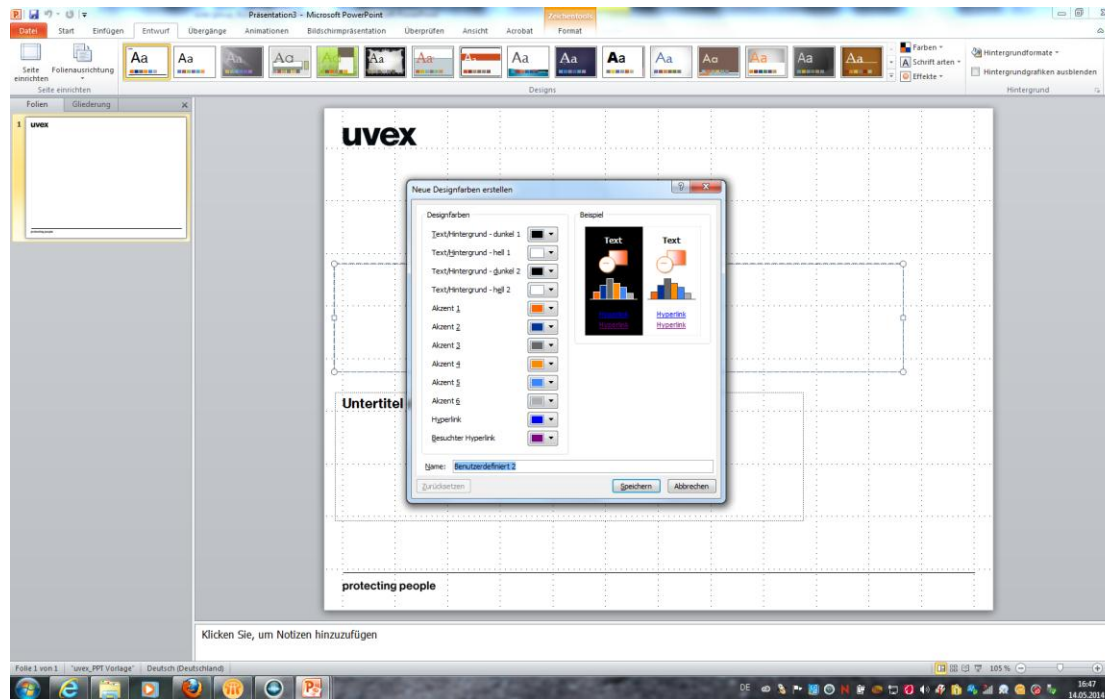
Präsentation3 - Microsoft PowerPoint

Zeichentools

Datei Start Einfügen Entwurf Übergänge Animationen Bildschirmpräsentation Überprüfen Ansicht Acrobat Format

Seite einrichten Folienausrichtung

Seite einrichten

Aa Aa Aa Aa Aa Aa Aa Aa Aa Aa Aa Aa Aa Aa

Designs

Farben Schriftarten Effekte

Hintergrundformate

Hintergrundgrafiken ausblenden

Hintergrund

Folien Gliederung

1 uvex

uvex

Neue Designfarben erstellen

Designfarben

Text/Hintergrund - dunkel 1

Text/Hintergrund - hell 1

Text/Hintergrund - dunkel 2

Text/Hintergrund - hell 2

Akzent 1

Akzent 2

Akzent 3

Akzent 4

Akzent 5

Akzent 6

Hyperlink

Besuchter Hyperlink

Beispiel

Text

Text

Hyperlink

Hyperlink

Hyperlink

Hyperlink

Name: Benutzerdefiniert 2

Zurücksetzen

Speichern

Abbrechen

Untertitel

protecting people

Klicken Sie, um Notizen hinzuzufügen

Folie 1 von 1 "uvex_PPT Vorlage" Deutsch (Deutschland)

105 %

DE

16:47
14.05.2014